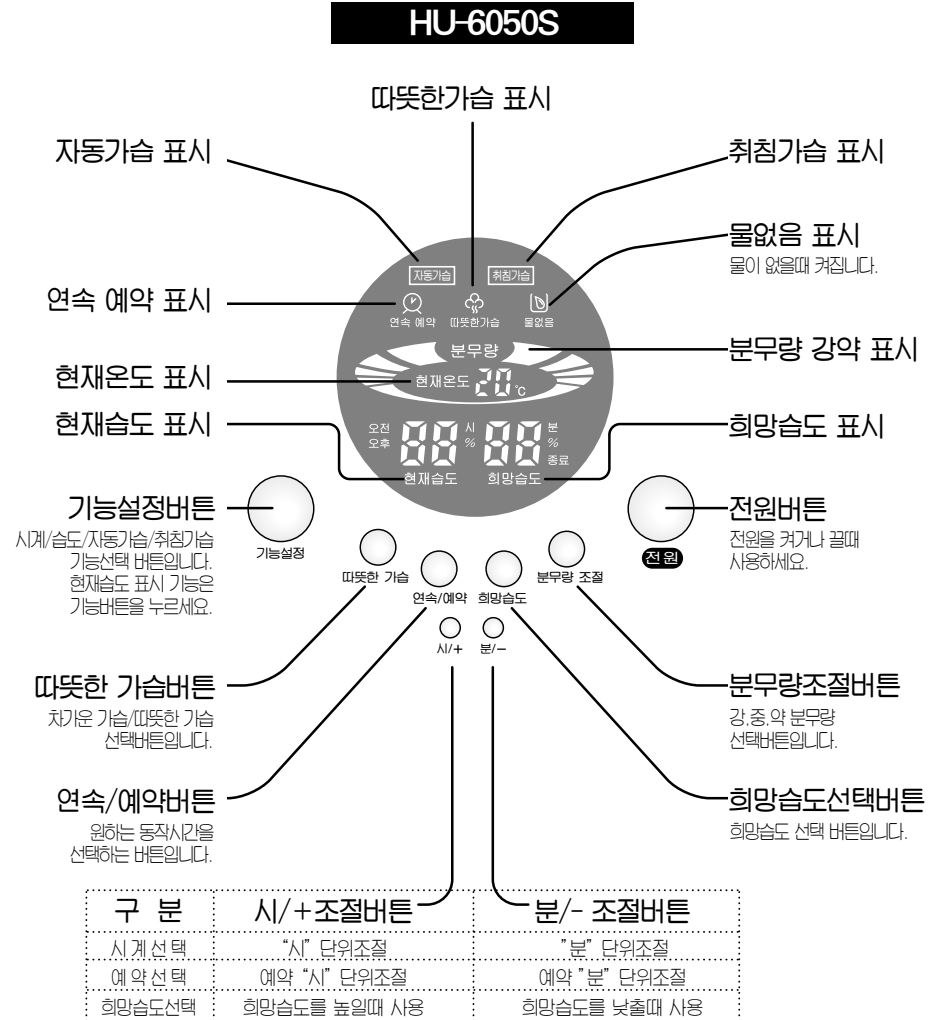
HU-6050S

따뜻한가습 표시

자동가습 표시

취침가습 표시

물없음 표시
물이 없을때 켜집니다.

연속 예약 표시

자동가습 취침가습

연속 예약 따뜻한가습 물없음

분무량

분무량 강약 표시

현재온도 표시

현재온도 20 ℃

현재습도 표시

오전 오후 88 시 % 88 분 % 종료

현재습도 희망습도

희망습도 표시

기능설정버튼
시계/습도/자동가습/취침가습 기능선택 버튼입니다. 현재습도 표시 기능은 기능버튼을 누르세요.

기능설정

따뜻한 가습

연속/예약

희망습도

분무량 조절

전 원

전원버튼
전원을 켜거나 끌때 사용하세요.

시/+ 분/−

따뜻한 가습버튼
차가운 가습/따뜻한 가습 선택버튼입니다.

분무량조절버튼
강,중,약 분무량 선택버튼입니다.

연속/예약버튼
원하는 동작시간을 선택하는 버튼입니다.

희망습도선택버튼
희망습도 선택 버튼입니다.

| 구 분 | 시/+조절버튼 | 분/- 조절버튼 |
|---|---|---|
| 시 계 선 택 | "시" 단위조절 | "분" 단위조절 |
| 예 약 선 택 | 예약 "시" 단위조절 | 예약 "분" 단위조절 |
| 희망습도선택 | 희망습도를 높일때 사용 | 희망습도를 낮출때 사용 |